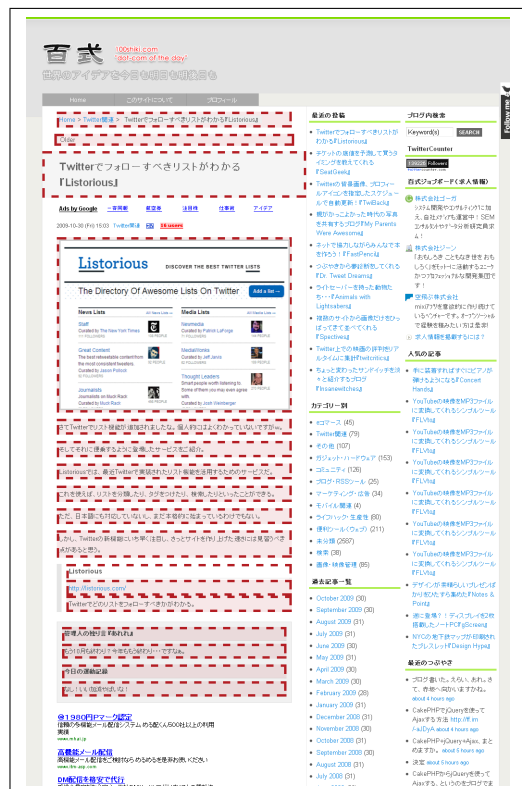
百式 100shiki.com 「dot-com of the day」
世界のアイデアを今日も明日も明後日も

Home これがサイトについて プロフィール

Home > Twitter関連 > Twitterでフォローすべきリストがわかる『Listorious』

Twitterでフォローすべきリストがわかる『Listorious』

Ads by Google

2009-10-30 (Fri) 16:03 Twitter関連

Listorious DISCOVER THE BEST TWITTER LISTS
The Directory Of Awesome Lists On Twitter
News Lists
Media Lists
Staff
Great Content
Journalists
Newmedia
MediaWorks
Thought Leaders

Listorious
http://listorious.com/
TwitterでどのリストをフォローすべきかがわかるListorious。

最近の投稿
Twitterでフォローすべきリストがわかる『Listorious』

カテゴリー別
Webサービス
Twitter関連 (79)
その他 (107)

過去記事一覧
October 2009 (30)
September 2009 (30)
August 2009 (31)
July 2009 (31)
June 2009 (30)
May 2009 (31)
April 2009 (30)
March 2009 (30)
February 2009 (28)
January 2009 (31)
December 2008 (31)
November 2008 (30)
October 2008 (31)
September 2008 (30)
August 2008 (31)
July 2008 (31)

ブログ内検索
Keyword(s) SEARCH

TwitterCounter

百式ジョブボード（求人情報）
株式会社ゴーガ
株式会社ソーン

人気の記事
YouTubeの動画をMP3ファイルに変換してくれるシンプルなツール『FLVto』

最新のつぶやき
about 4 hours ago
about 5 hours ago

Follow me

◎1980円ドマーク認定
高機能メール配信
DM配信を格安で代行